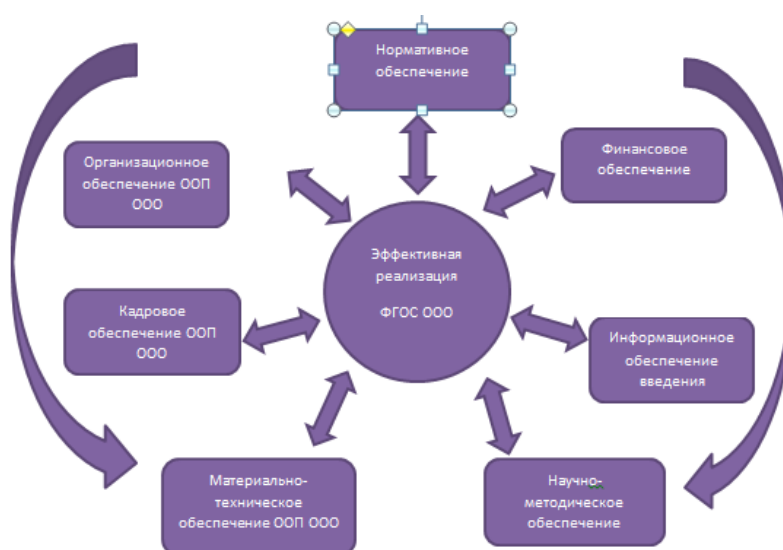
Нормативное обеспечение

Организационное обеспечение ООП ООО

Финансовое обеспечение

Эффективная реализация

ФГОС ООО

Кадровое обеспечение ООП ООО

Информационное обеспечение введения

Материально-техническое обеспечение ООП ООО

Научно-методическое обеспечение